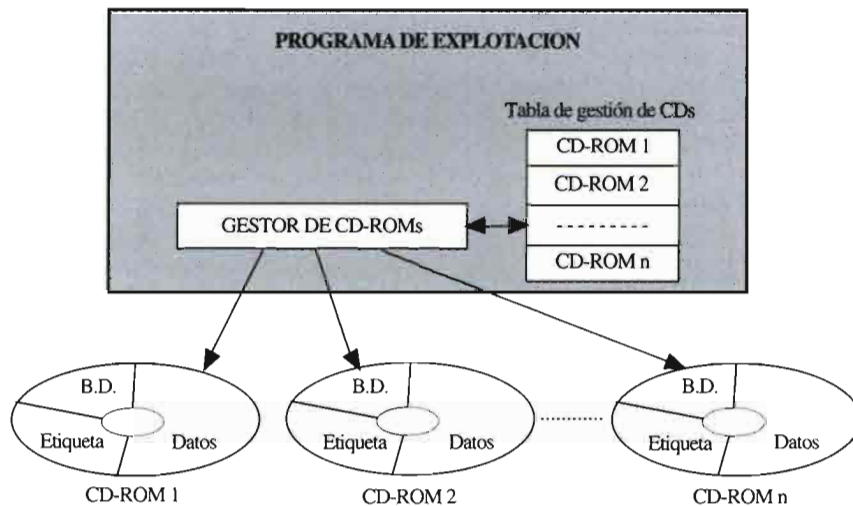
PROGRAMA DE EXPLOTACION

Tabla de gestión de CDs

| CD-ROM 1 |
|---|
| CD-ROM 2 |
| --------- |
| CD-ROM n |

GESTOR DE CD-ROMs

B.D.
Etiqueta
Datos
CD-ROM 1

B.D.
Etiqueta
Datos
CD-ROM 2

..........

B.D.
Etiqueta
Datos
CD-ROM n